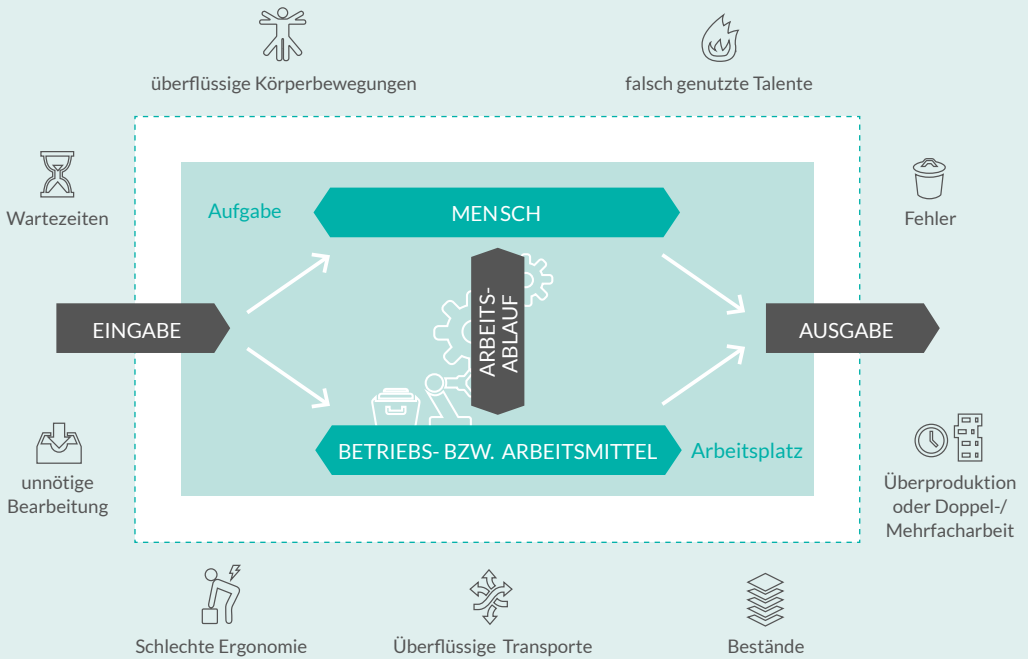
überflüssige Körperbewegungen

falsch genutzte Talente

Wartezeiten

Aufgabe

MENSCH

Fehler

EINGABE

ARBEITS-
ABLAUF

AUSGABE

BETRIEBS- BZW. ARBEITSMITTEL

Arbeitsplatz

unnötige Bearbeitung

Überproduktion oder Doppel-/ Mehrfacharbeit

Schlechte Ergonomie

Überflüssige Transporte

Bestände